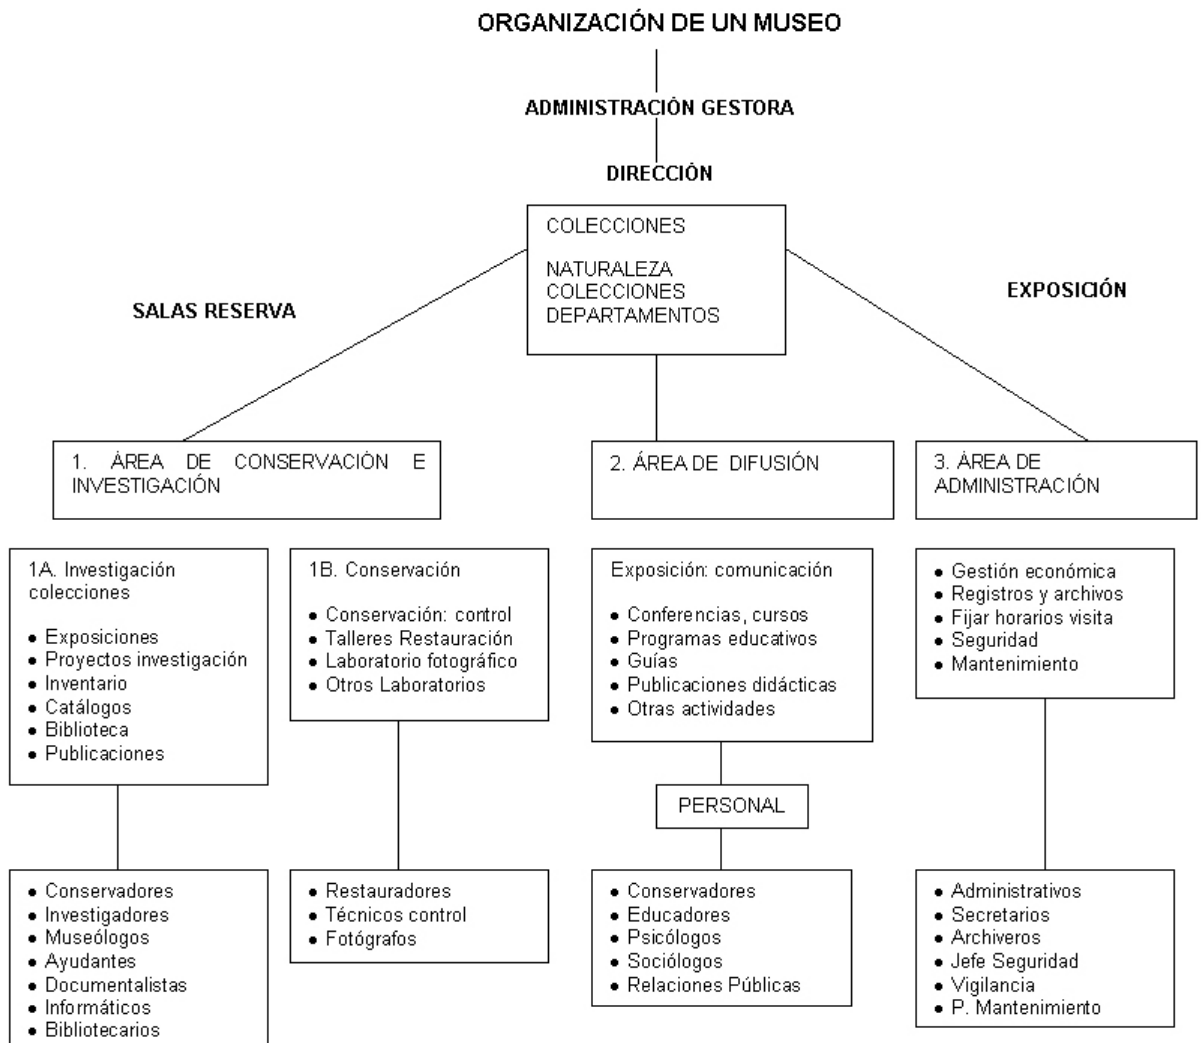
ORGANIZACIÓN DE UN MUSEO

ADMINISTRACIÓN GESTORA

DIRECCIÓN

COLECCIONES

NATURALEZA
COLECCIONES
DEPARTAMENTOS

SALAS RESERVA

EXPOSICIÓN

1. ÁREA DE CONSERVACIÓN E INVESTIGACIÓN

2. ÁREA DE DIFUSIÓN

3. ÁREA DE ADMINISTRACIÓN

1A. Investigación colecciones

- Exposiciones
- Proyectos investigación
- Inventario
- Catálogos
- Biblioteca
- Publicaciones

1B. Conservación

- Conservación: control
- Talleres Restauración
- Laboratorio fotográfico
- Otros Laboratorios

Exposición: comunicación

- Conferencias, cursos
- Programas educativos
- Guías
- Publicaciones didácticas
- Otras actividades

- Gestión económica
- Registros y archivos
- Fijar horarios visita
- Seguridad
- Mantenimiento

PERSONAL

- Conservadores
- Investigadores
- Museólogos
- Ayudantes
- Documentalistas
- Informáticos
- Bibliotecarios

- Restauradores
- Técnicos control
- Fotógrafos

- Conservadores
- Educadores
- Psicólogos
- Sociólogos
- Relaciones Públicas

- Administrativos
- Secretarios
- Archiveros
- Jefe Seguridad
- Vigilancia
- P. Mantenimiento